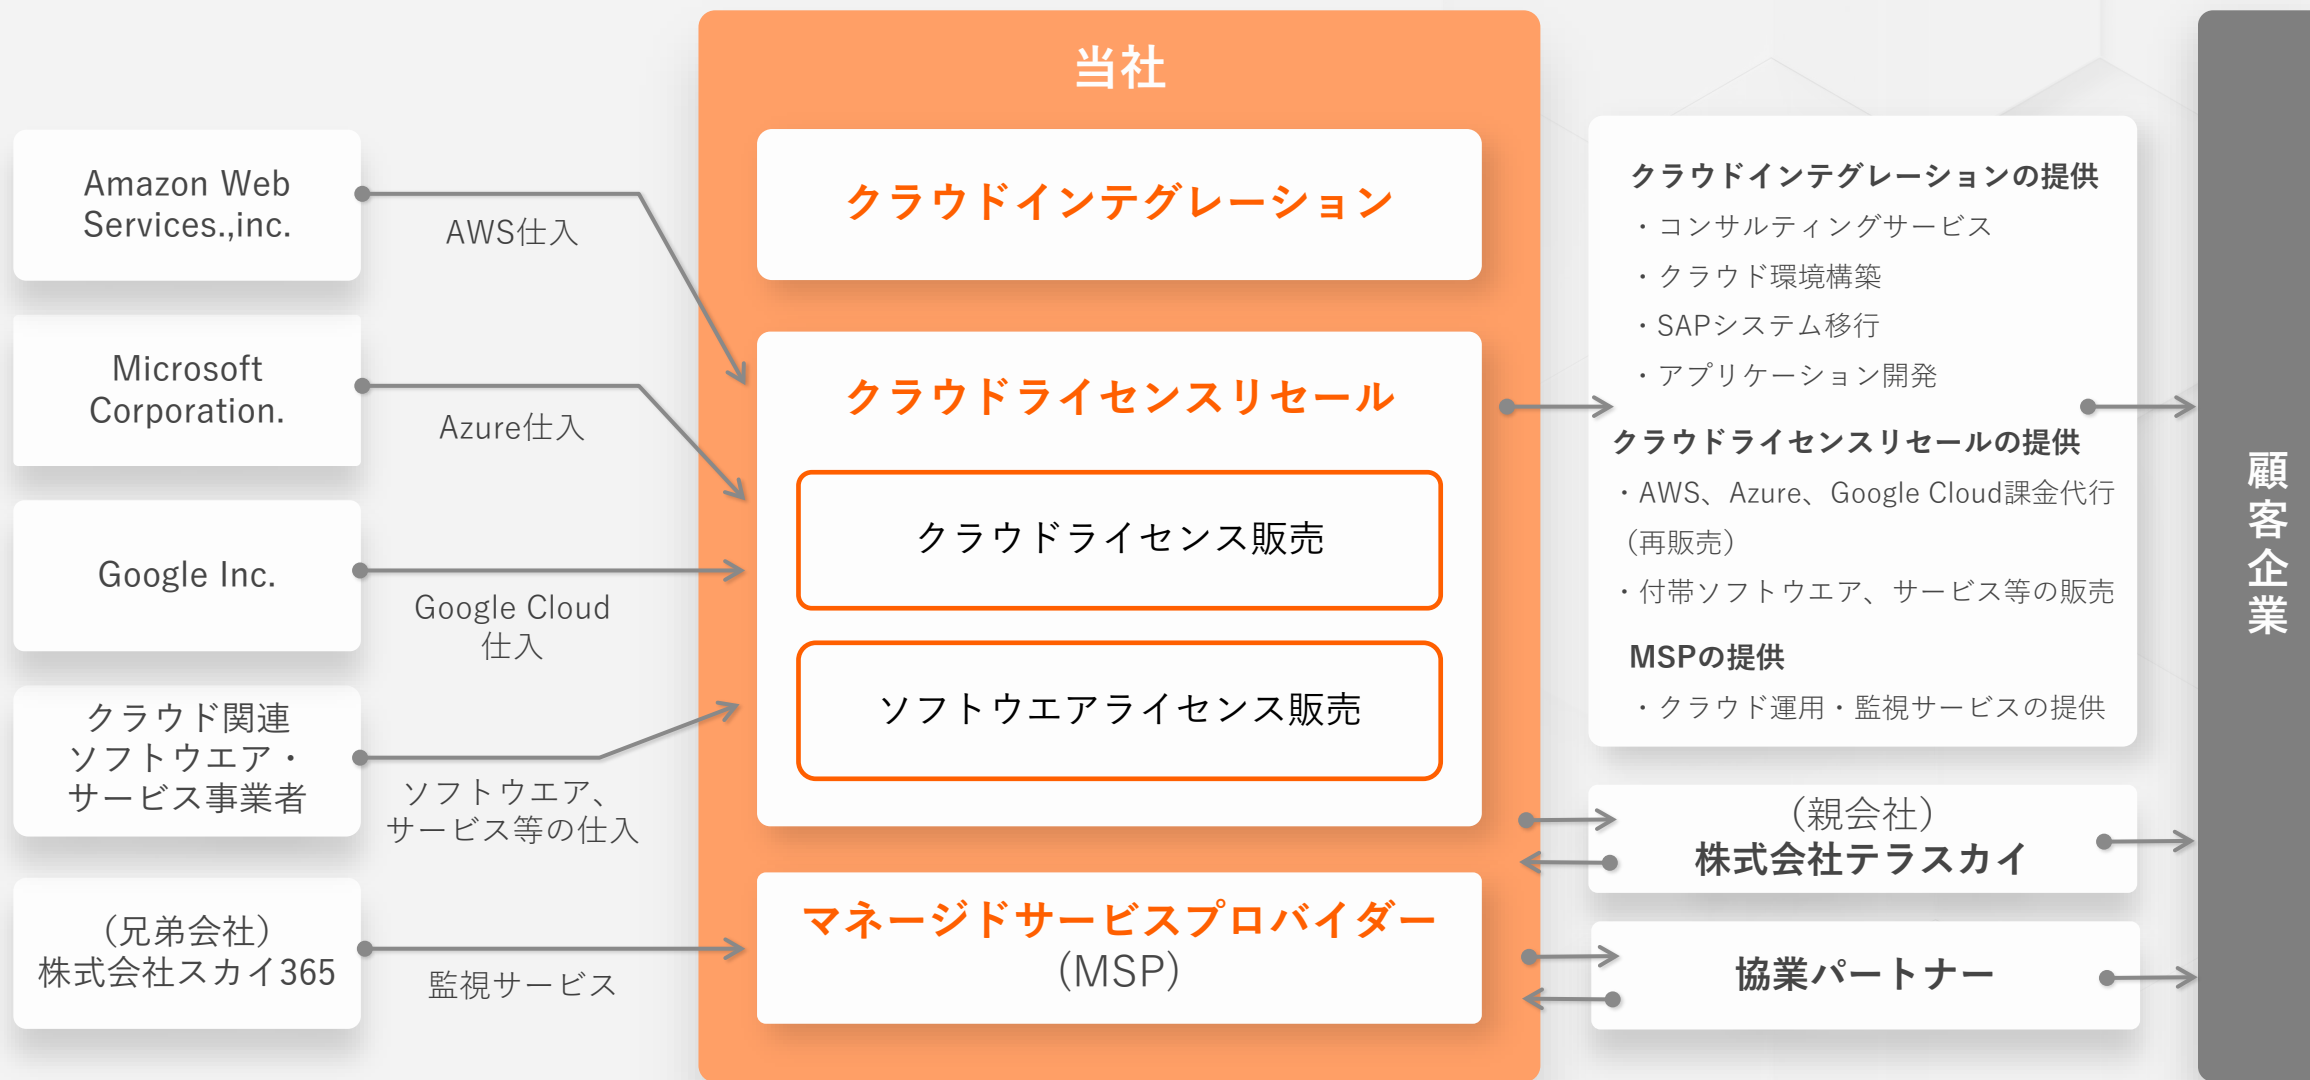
Amazon Web Services.,inc.

AWS仕入

Microsoft Corporation.

Azure仕入

Google Inc.

Google Cloud 仕入

クラウド関連 ソフトウエア・ サービス事業者

ソフトウエア、 サービス等の仕入

（兄弟会社） 株式会社スカイ365

監視サービス

当社

クラウドインテグレーション

クラウドライセンスリセール

クラウドライセンス販売

ソフトウエアライセンス販売

マネージドサービスプロバイダー (MSP)

クラウドインテグレーションの提供
・コンサルティングサービス
・クラウド環境構築
・SAPシステム移行
・アプリケーション開発

クラウドライセンスリセールの提供
・AWS、Azure、Google Cloud課金代行（再販売）
・付帯ソフトウエア、サービス等の販売

MSPの提供
・クラウド運用・監視サービスの提供

（親会社） 株式会社テラスカイ

協業パートナー

顧客企業